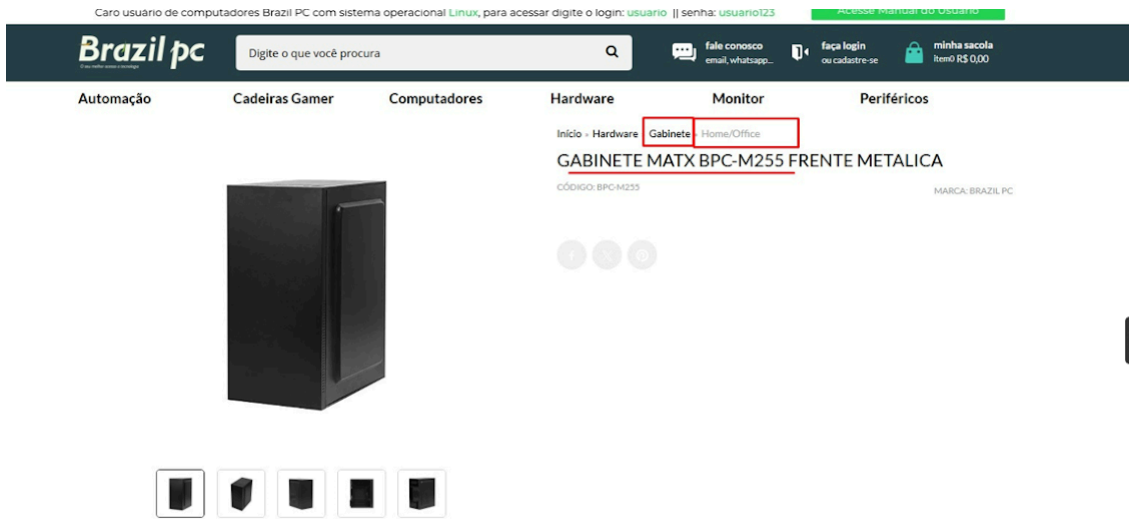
Caro usuario de computadores Brazil PC com sistema operacional Linux, para acessar digite o login: usuario || senha: usuario123

Acesse Manual do Usuário

Brazil pc

Digite o que você procura

fale conosco
email, whatsapp...

faça login
ou cadastre-se

minha sacola
item0 R$ 0,00

Automação
Cadeiras Gamer
Computadores
Hardware
Monitor
Periféricos

Início » Hardware » Gabinete » Home/Office

GABINETE MATX BPC-M255 FRENTE METALICA

CÓDIGO: BPC-M255

MARCA: BRAZIL PC